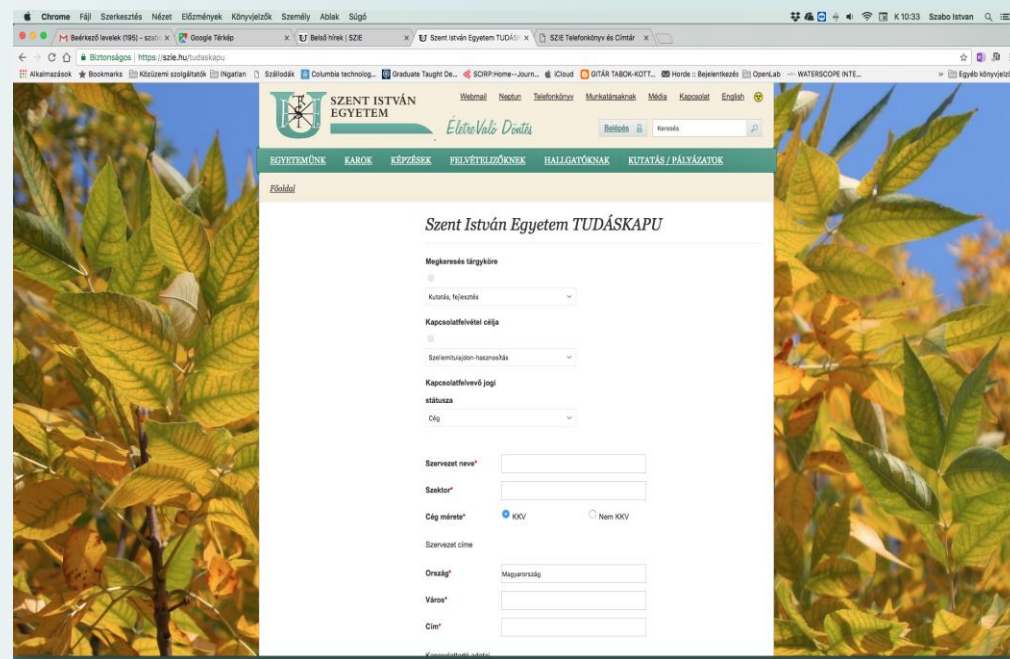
Chrome Fájl Szerkesztés Nézet Előzmények Könyvjelzők Személy Ablak Súgó

K 10:33 Szabo Istvan

Beérkező levelek (195) - szab | Google Térkép | Belső hírek | SZIE | Szent István Egyetem TUDÁS | SZIE Telefonkönyv és Címtár

Biztonságos | https://szie.hu/tudaskapu

Alkalmazások Bookmarks Közüzemi szolgáltatók INgatlan Szállodák Columbia technolog... Graduate Taught De... SCIRP:Home--Journ... iCloud GITÁR TABOK-KOTT... Horde :: Bejelentkezés OpenLab WATERSCOPE INTE... Egyéb könyvjelz

SZENT ISTVÁN EGYETEM

Életre Való Döntés

Webmail Neptun Telefonkönyv Munkatársaknak Média Kapcsolat English

Belépés Keresés

EGYETEMÜNK KAROK KÉPZÉSEK FELVÉTELIZŐKNEK HALLGATÓKNAK KUTATÁS / PÁLYÁZATOK

Főoldal

Szent István Egyetem TUDÁSKAPU

Megkeresés tárgyköre

Kutatás, fejlesztés

Kapcsolatfelvétel célja

Szellemitulajdon-hasznosítás

Kapcsolatfelvevő jogi státusza

Cég

Szervezet neve*

Szektor*

Cég mérete* KKV Nem KKV

Szervezet címe

Ország* Magyarország

Város*

Cím*

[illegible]